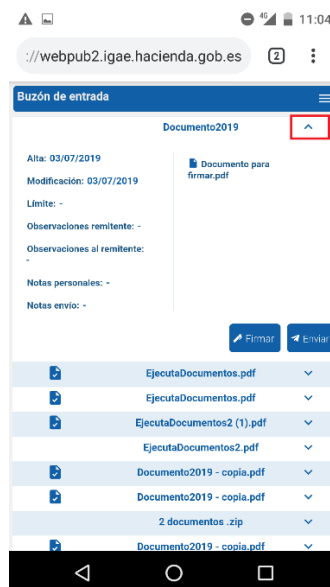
4G 11:04

://webpub2.igae.hacienda.gob.es 2

Buzón de entrada

Documento2019

Alta: 03/07/2019

Modificación: 03/07/2019

Límite: -

Observaciones remitente: -

Observaciones al remitente: -

Notas personales: -

Notas envío: -

Documento para firmar.pdf

Firmar Enviar

EjecutaDocumentos.pdf

EjecutaDocumentos.pdf

EjecutaDocumentos2 (1).pdf

EjecutaDocumentos2.pdf

Documento2019 - copia.pdf

Documento2019 - copia.pdf

2 documentos .zip

Documento2019 - copia.pdf